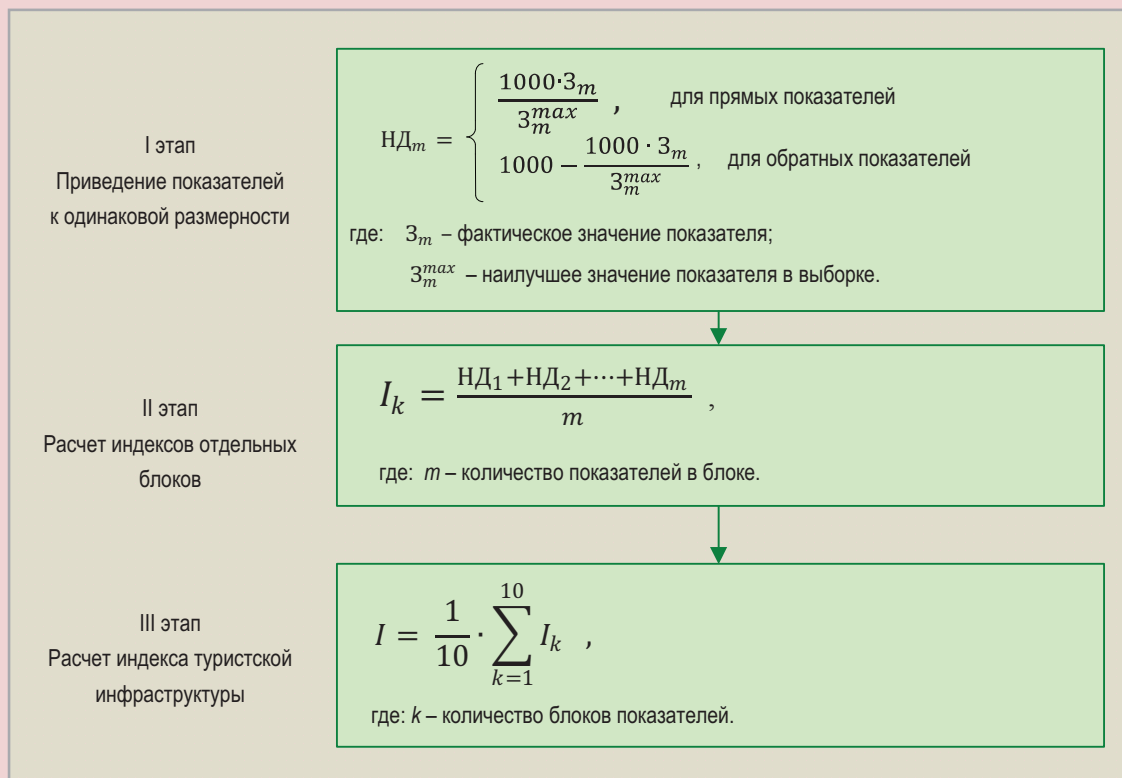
I этап
Приведение показателей к одинаковой размерности

$НД_m = \begin{cases} \frac{1000 \cdot З_m}{З_m^{max}}, & \text{для прямых показателей} \\ 1000 - \frac{1000 \cdot З_m}{З_m^{max}}, & \text{для обратных показателей} \end{cases}$

где: $З_m$ – фактическое значение показателя;
$З_m^{max}$ – наилучшее значение показателя в выборке.

II этап
Расчет индексов отдельных блоков

$I_k = \frac{НД_1 + НД_2 + \cdots + НД_m}{m}$ ,

где: $m$ – количество показателей в блоке.

III этап
Расчет индекса туристской инфраструктуры

$I = \frac{1}{10} \cdot \sum_{k=1}^{10} I_k$ ,

где: $k$ – количество блоков показателей.